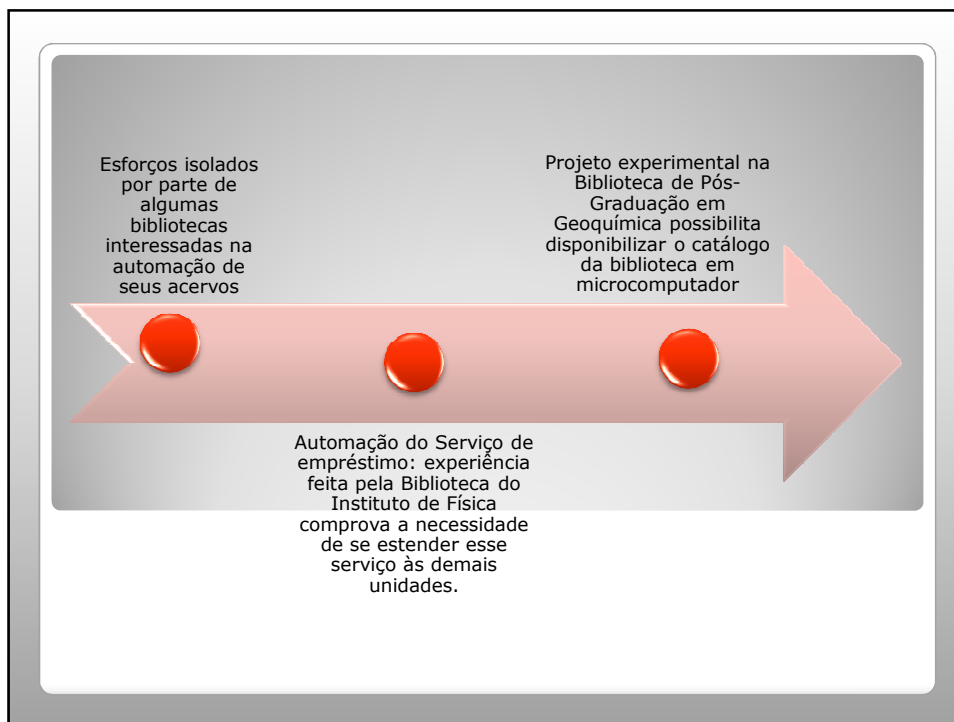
Esforços isolados por parte de algumas bibliotecas interessadas na automação de seus acervos

Projeto experimental na Biblioteca de Pós-Graduação em Geoquímica possibilita disponibilizar o catálogo da biblioteca em microcomputador

Automação do Serviço de empréstimo: experiência feita pela Biblioteca do Instituto de Física comprova a necessidade de se estender esse serviço às demais unidades.